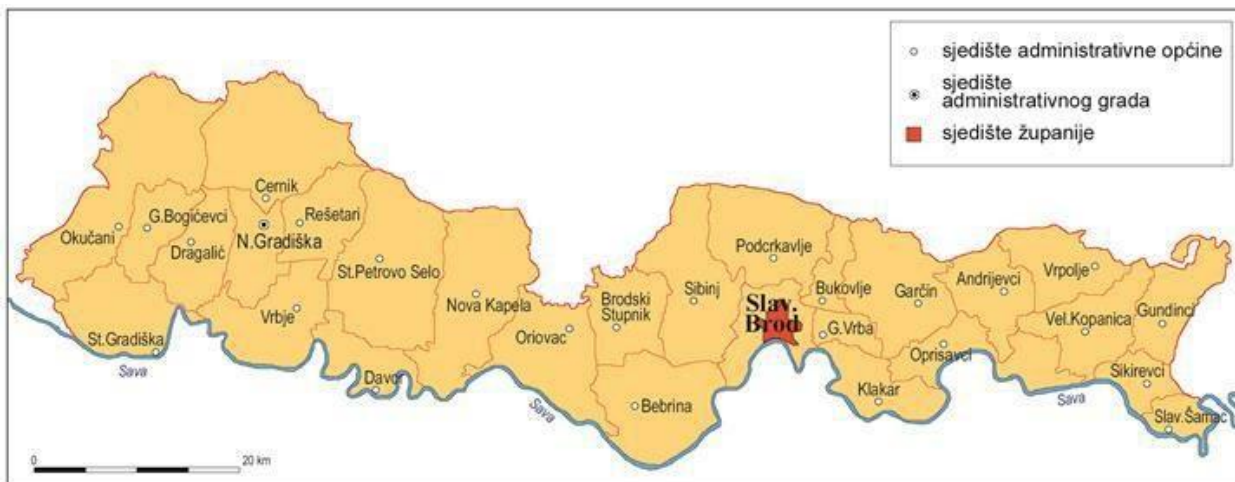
sjedište administrativne općine
sjedište administrativnog grada
sjedište županije

Cernik
G.Bogićevci
Rešetari
Okučani
Dragalić
N.Gradiška
St.Petrovo Selo
Podcrkavlje
Vrpolje
Andrijevci
Bukovlje
Garčin
Sibinj
Slav. Brod
Nova Kapela
Brodski Stupnik
Gundinci
Vrbje
Vel.Kopanica
G.Vrba
Oriovac
Oprisavci
St.Gradiška
Sikirevci
Sava
Davor
Klakar
Sava
Sava
Bebrina
Slav.Šamac
0
20 km